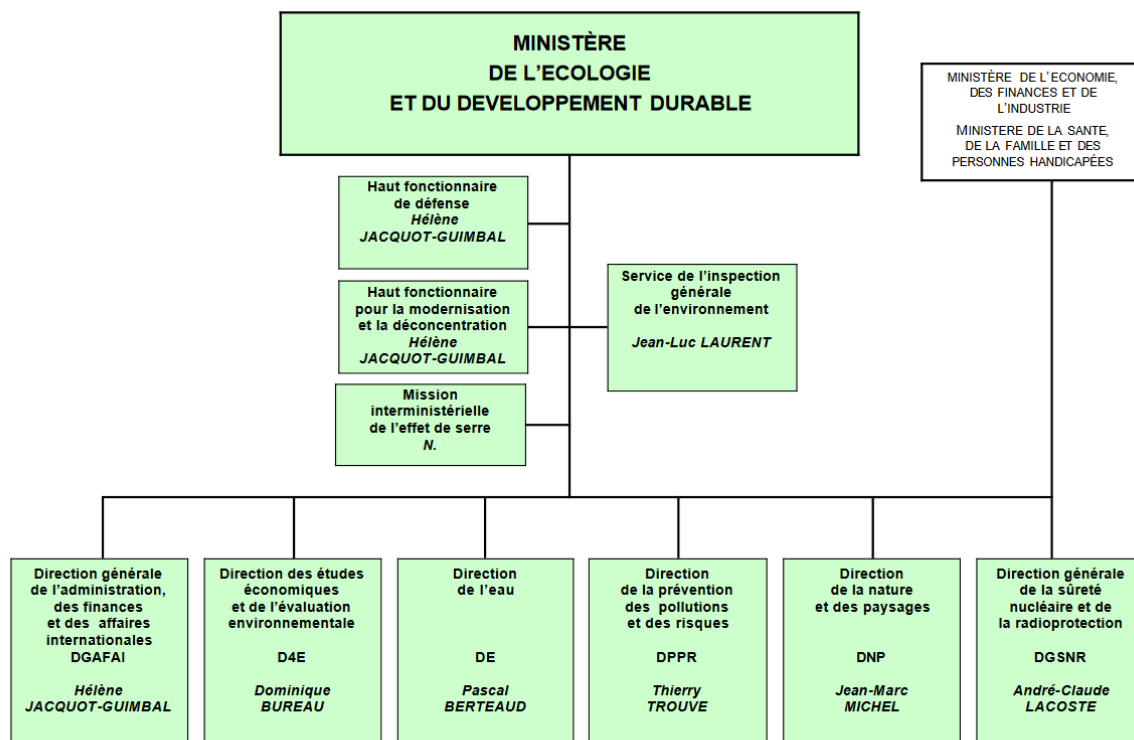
MINISTÈRE
DE L'ECOLOGIE
ET DU DEVELOPPEMENT DURABLE

MINISTÈRE DE L'ECONOMIE, DES FINANCES ET DE L'INDUSTRIE

MINISTERE DE LA SANTE, DE LA FAMILLE ET DES PERSONNES HANDICAPÉES

Haut fonctionnaire de défense
Hélène JACQUOT-GUIMBAL

Haut fonctionnaire pour la modernisation et la déconcentration
Hélène JACQUOT-GUIMBAL

Mission interministérielle de l'effet de serre
N.

Service de l'inspection générale de l'environnement
Jean-Luc LAURENT

Direction générale de l'administration, des finances et des affaires internationales
DGAFAI
Hélène JACQUOT-GUIMBAL

Direction des études économiques et de l'évaluation environnementale
D4E
Dominique BUREAU

Direction de l'eau
DE
Pascal BERTEAUD

Direction de la prévention des pollutions et des risques
DPPR
Thierry TROUVE

Direction de la nature et des paysages
DNP
Jean-Marc MICHEL

Direction générale de la sûreté nucléaire et de la radioprotection
DGSNR
André-Claude LACOSTE